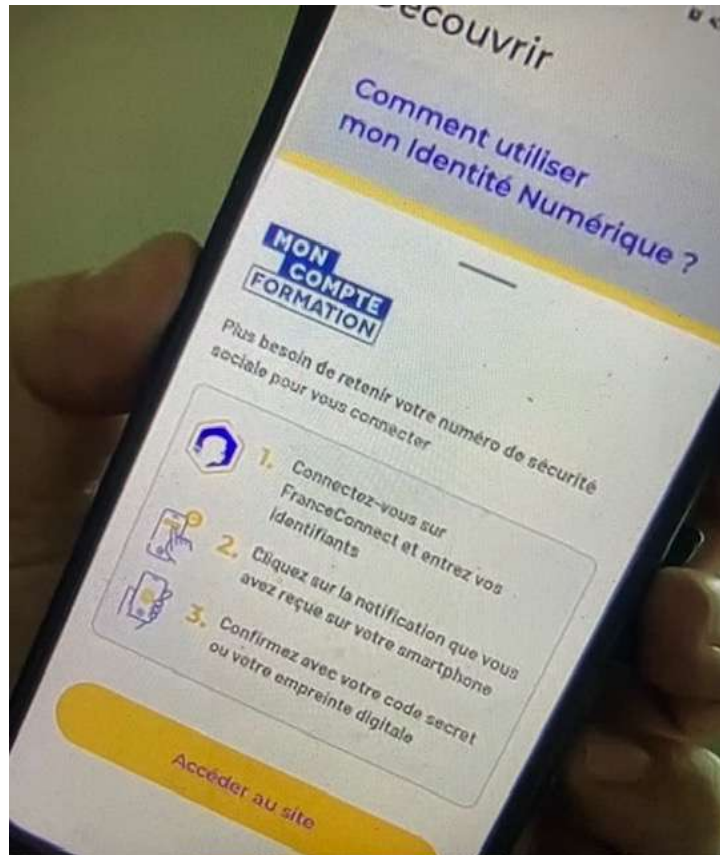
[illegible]ecouvrir

Comment utiliser mon Identité Numérique ?

MON COMPTE FORMATION

Plus besoin de retenir votre numéro de sécurité sociale pour vous connecter

1. Connectez-vous sur FranceConnect et entrez vos identifiants

2. Cliquez sur la notification que vous avez reçue sur votre smartphone

3. Confirmez avec votre code secret ou votre empreinte digitale

Accéder au site